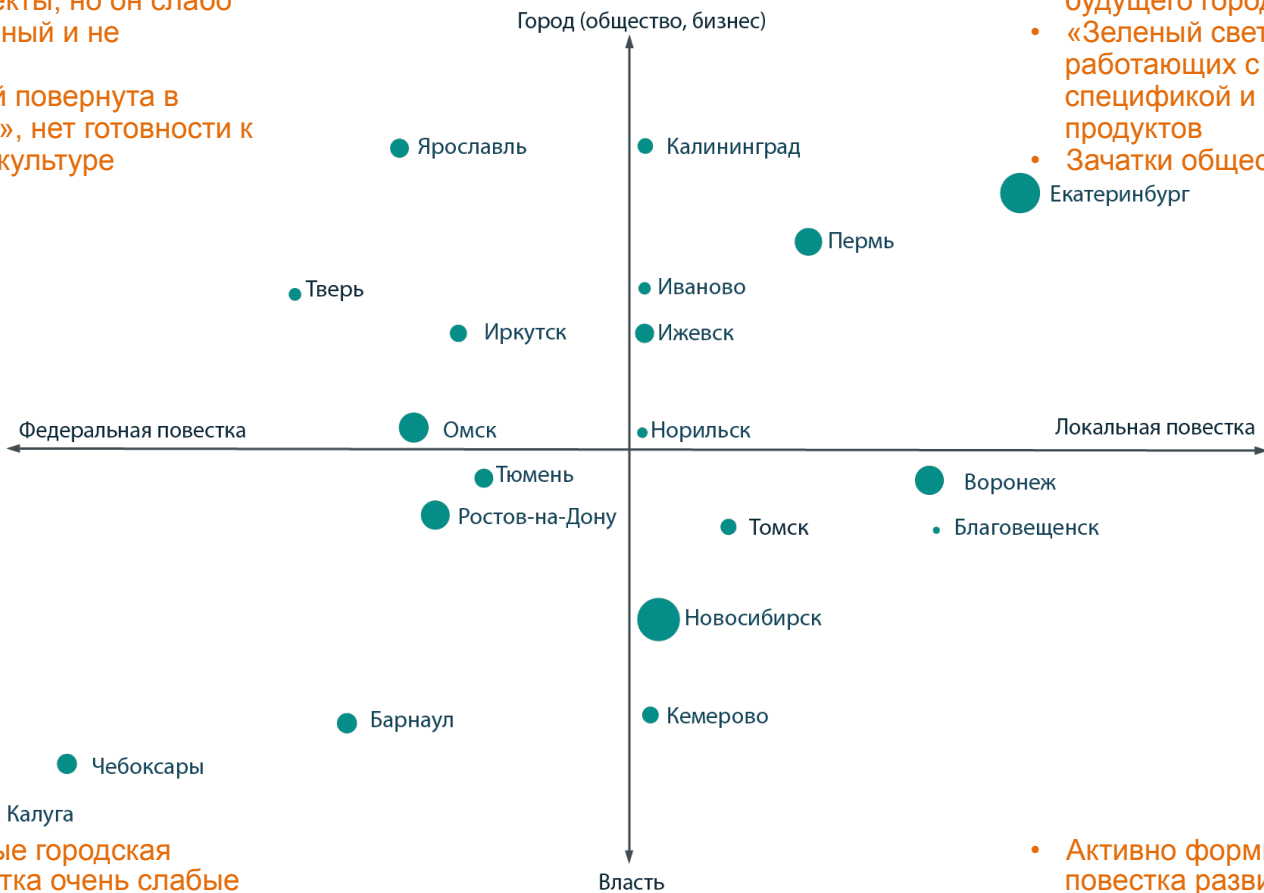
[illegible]екты, но он слабо
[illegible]ный и не

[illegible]й повернута в
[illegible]», нет готовности к
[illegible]культуре

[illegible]будущего город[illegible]
• «Зеленый свет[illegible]
работающих с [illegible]
спецификой и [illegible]
продуктов
• Зачатки общес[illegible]

Город (общество, бизнес)

Ярославль
Калининград
Екатеринбург
Пермь
Тверь
Иваново
Иркутск
Ижевск
Федеральная повестка
Омск
Норильск
Локальная повестка
Тюмень
Воронеж
Ростов-на-Дону
Томск
Благовещенск
Новосибирск
Барнаул
Кемерово
Чебоксары
Калуга

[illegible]ые городская
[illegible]тка очень слабые

Власть

• Активно форм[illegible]
повестка разви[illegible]